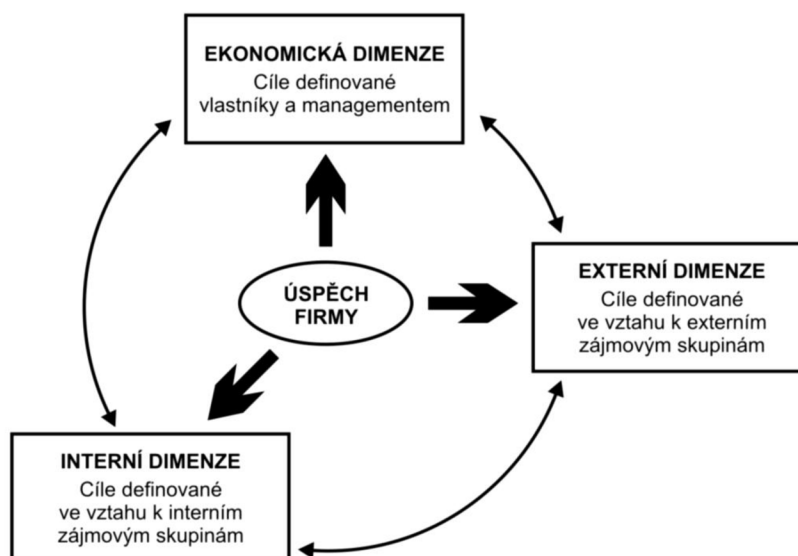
EKONOMICKÁ DIMENZE
Cíle definované vlastníky a managementem

ÚSPĚCH FIRMY

EXTERNÍ DIMENZE
Cíle definované ve vztahu k externím zájmovým skupinám

INTERNÍ DIMENZE
Cíle definované ve vztahu k interním zájmovým skupinám